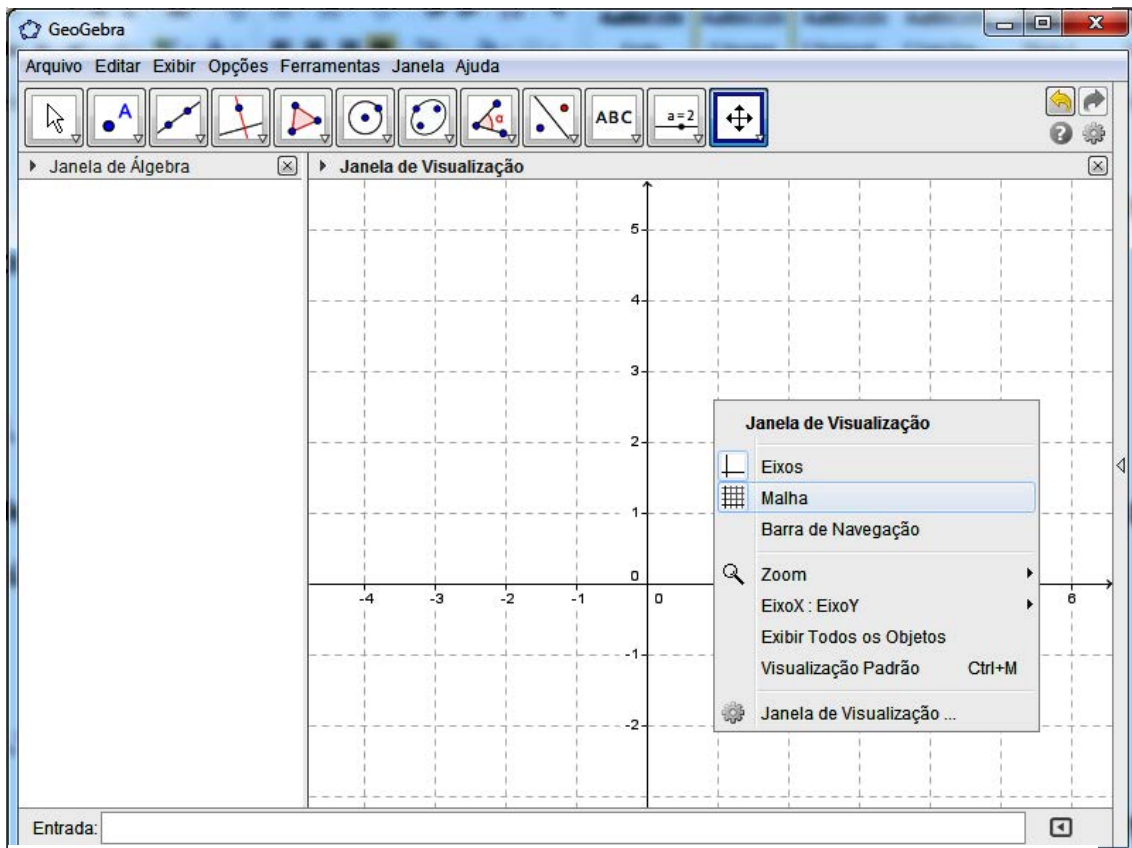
GeoGebra

Arquivo Editar Exibir Opções Ferramentas Janela Ajuda

ABC

a=2

Janela de Álgebra

Janela de Visualização

5
4
3
2
1
0
-1
-2
-4
-3
-2
-1
0
6

Janela de Visualização
Eixos
Malha
Barra de Navegação
Zoom
EixoX : EixoY
Exibir Todos os Objetos
Visualização Padrão Ctrl+M
Janela de Visualização ...

Entrada: